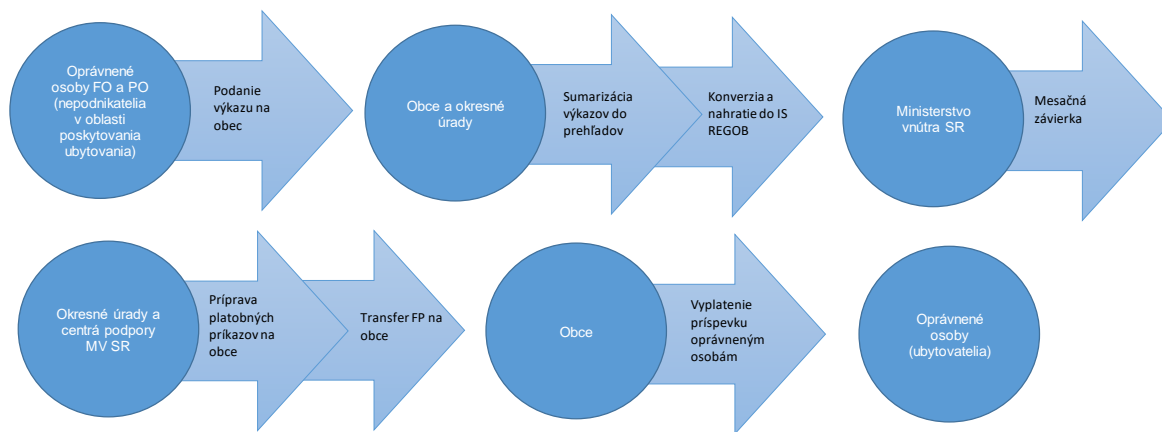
Oprávnené osoby FO a PO (nepodnikatelia v oblasti poskytovania ubytovania)

Podanie výkazu na obec

Obce a okresné úrady

Sumarizácia výkazov do prehľadov

Konverzia a nahratie do IS REGOB

Ministerstvo vnútra SR

Mesačná závierka

Okresné úrady a centrá podpory MV SR

Príprava platobných príkazov na obce

Transfer FP na obce

Obce

Vyplatenie príspevku oprávneným osobám

Oprávnené osoby (ubytovatelia)